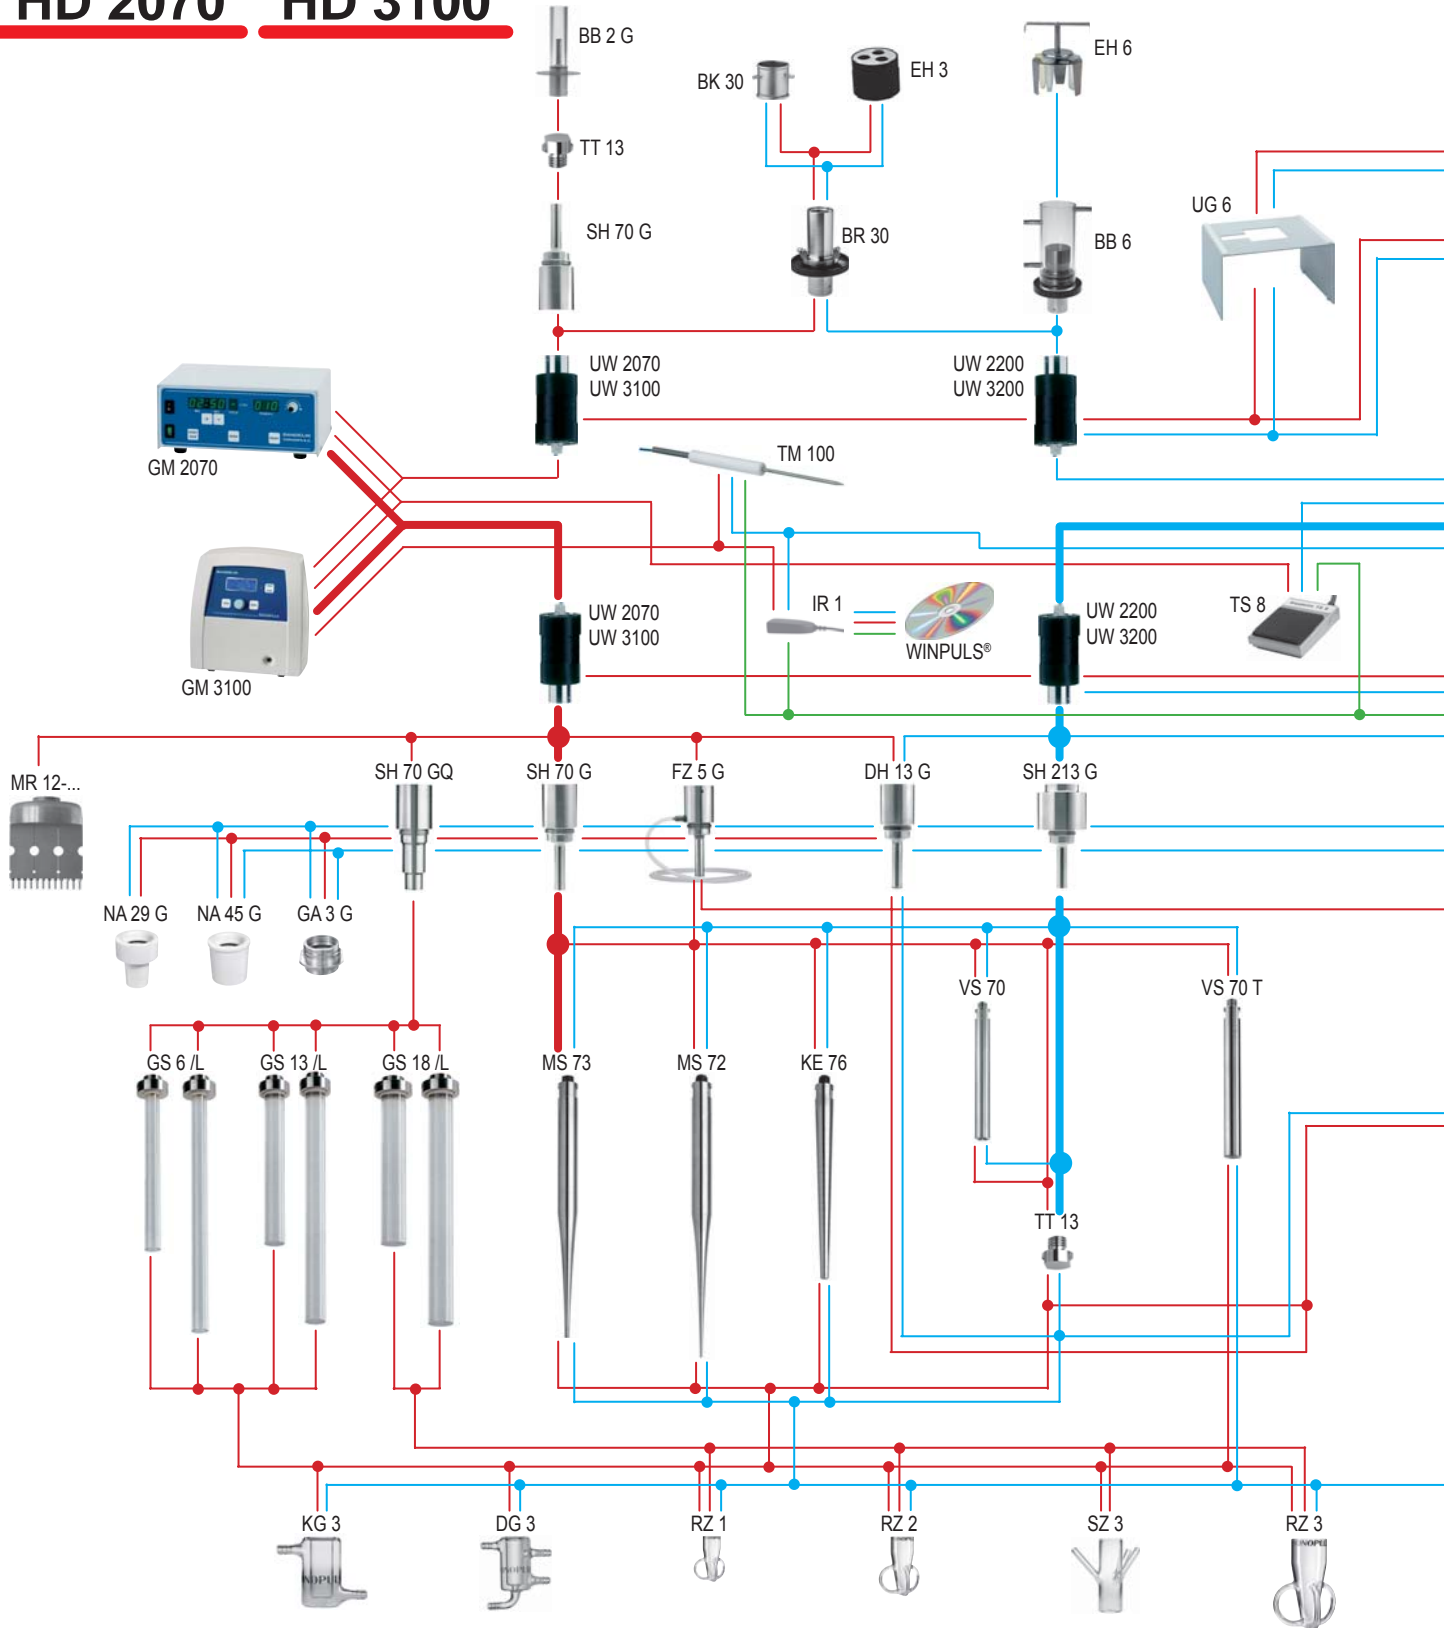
HD 2070 HD 3100

BB 2 G

TT 13

SH 70 G

BK 30

EH 3

BR 30

EH 6

BB 6

UG 6

UW 2070
UW 3100

UW 2200
UW 3200

GM 2070

TM 100

GM 3100

UW 2070
UW 3100

IR 1

WINPULS®

UW 2200
UW 3200

TS 8

MR 12-...

SH 70 GQ

SH 70 G

FZ 5 G

DH 13 G

SH 213 G

NA 29 G

NA 45 G

GA 3 G

VS 70

VS 70 T

GS 6 /L

GS 13 /L

GS 18 /L

MS 73

MS 72

KE 76

TT 13

KG 3

DG 3

RZ 1

RZ 2

SZ 3

RZ 3